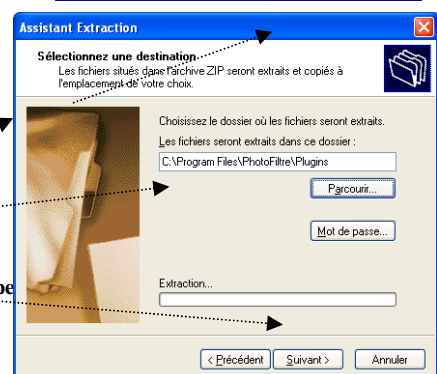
Assistant Extraction

Sélectionnez une destination
Les fichiers situés dans l'archive ZIP seront extraits et copiés à l'emplacement de votre choix.

Choisissez le dossier où les fichiers seront extraits.
Les fichiers seront extraits dans ce dossier :
C:\Program Files\PhotoFiltre\Plugins
Parcourir...
Mot de passe...
Extraction...

be

< Précédent
Suivant >
Annuler